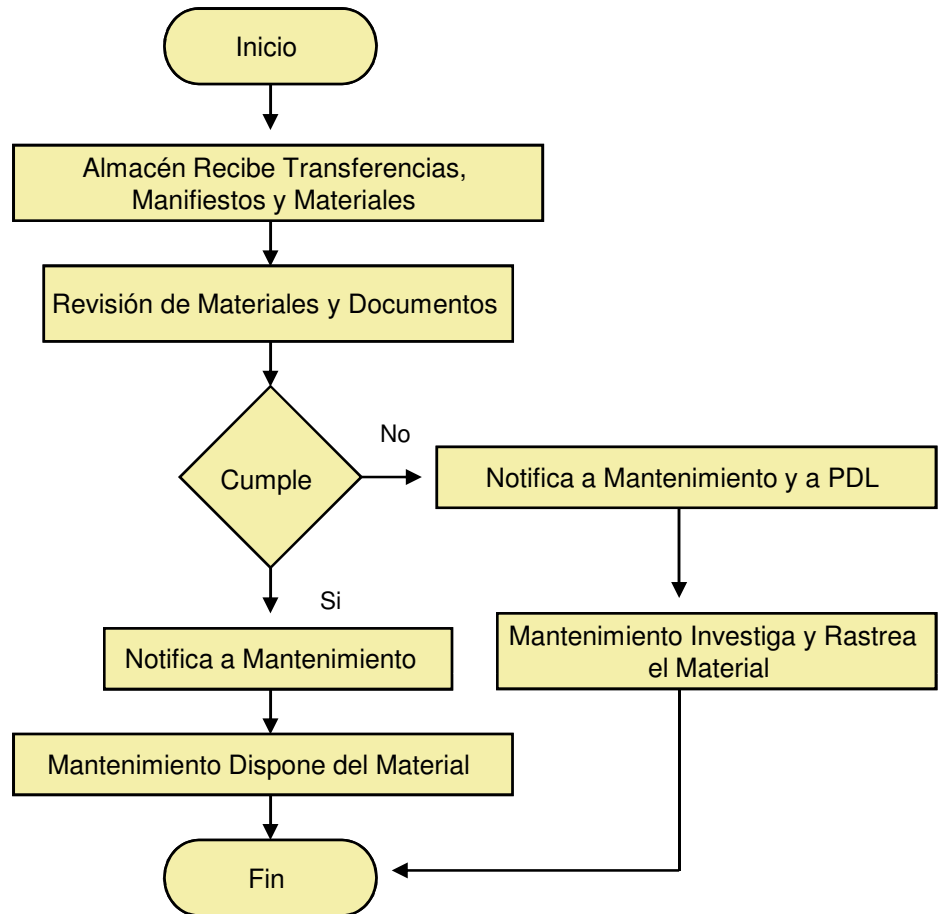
Inicio

Almacén Recibe Transferencias, Manifiestos y Materiales

Revisión de Materiales y Documentos

Cumple

No

Notifica a Mantenimiento y a PDL

Si

Notifica a Mantenimiento

Mantenimiento Investiga y Rastrea el Material

Mantenimiento Dispone del Material

Fin